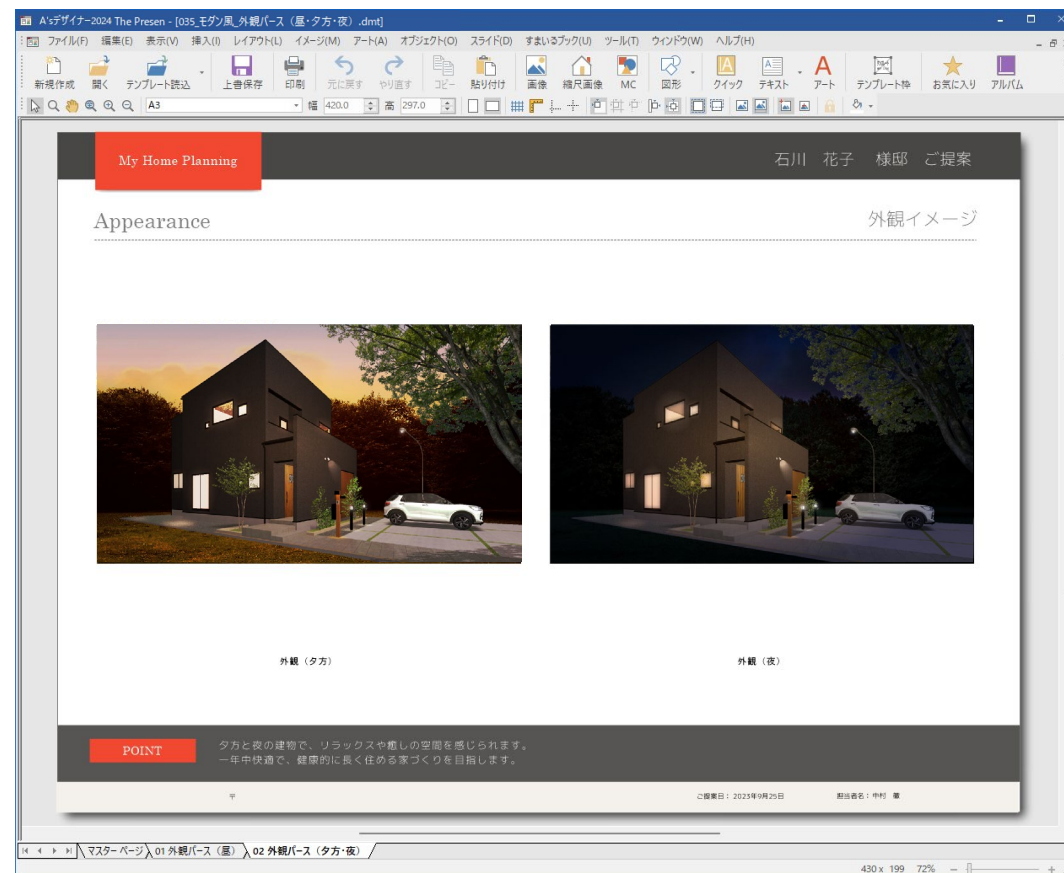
A'sデザイナー2024 The Presen - [035_モダン風_外観パース（昼・夕方・夜）.dmt]

ファイル(F) 編集(E) 表示(V) 挿入(I) レイアウト(L) イメージ(M) アート(A) オブジェクト(O) スライド(D) すまいるブック(U) ツール(T) ウィンドウ(W) ヘルプ(H)

新規作成 開く テンプレート読込 上書保存 印刷 元に戻す やり直す コピー 貼り付け 画像 縮尺画像 MC 図形 クイック テキスト アート テンプレート枠 お気に入り アルバム

A3 幅 420.0 高 297.0

My Home Planning

石川　花子　様邸　ご提案

Appearance

外観イメージ

外観（夕方）

外観（夜）

POINT

夕方と夜の建物で、リラックスや癒しの空間を感じられます。
一年中快適で、健康的に長く住める家づくりを目指します。

〒

ご提案日：2023年9月25日

担当者名：中村 輩

マスターページ 01 外観パース（昼） 02 外観パース（夕方・夜）

430 x 199 72%